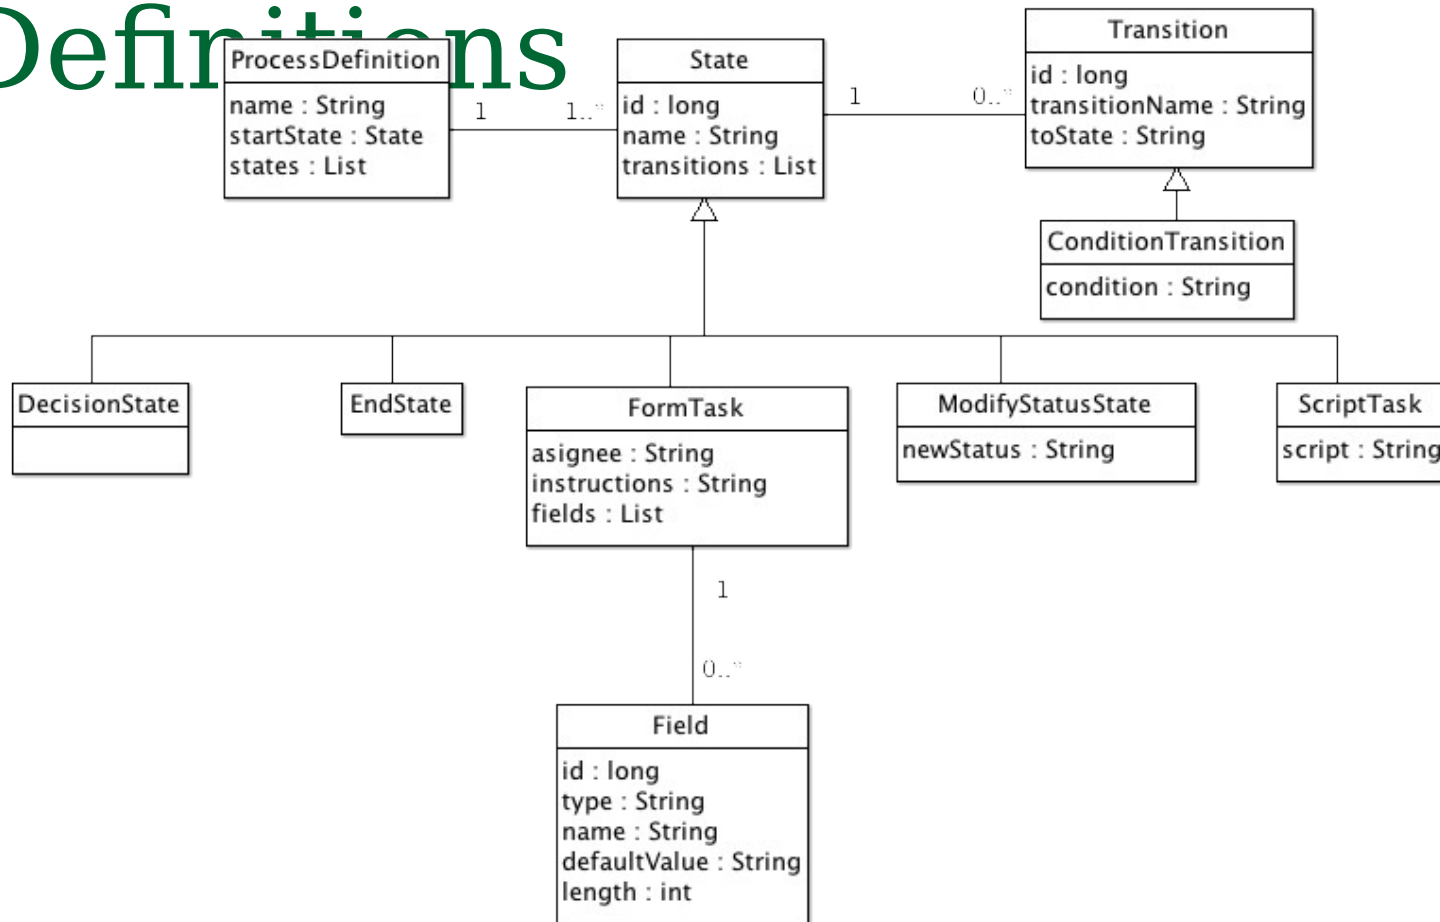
Definitions

ProcessDefinition
name : String
startState : State
states : List

1 1..*

State
id : long
name : String
transitions : List

1 0..*

Transition
id : long
transitionName : String
toState : String

ConditionTransition
condition : String

DecisionState

EndState

FormTask
asignee : String
instructions : String
fields : List

ModifyStatusState
newStatus : String

ScriptTask
script : String

1
0..*

Field
id : long
type : String
name : String
defaultValue : String
length : int